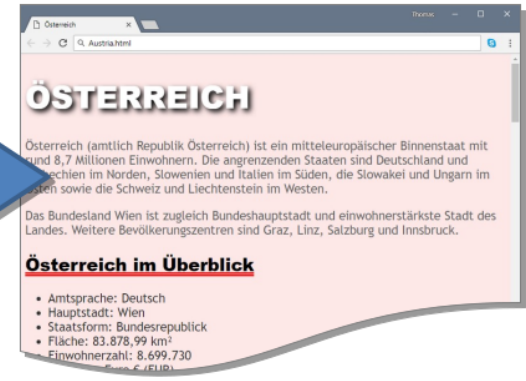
Österreich
Thomas
Austria.html

ÖSTERREICH

Österreich (amtlich Republik Österreich) ist ein mitteleuropäischer Binnenstaat mit rund 8,7 Millionen Einwohnern. Die angrenzenden Staaten sind Deutschland und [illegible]chien im Norden, Slowenien und Italien im Süden, die Slowakei und Ungarn im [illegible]sten sowie die Schweiz und Liechtenstein im Westen.

Das Bundesland Wien ist zugleich Bundeshauptstadt und einwohnerstärkste Stadt des Landes. Weitere Bevölkerungszentren sind Graz, Linz, Salzburg und Innsbruck.

Österreich im Überblick

- Amtsprache: Deutsch
- Hauptstadt: Wien
- Staatsform: Bundesrepublik
- Fläche: 83.878,99 km²
- Einwohnerzahl: 8.699.730
- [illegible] Euro € (EUR)